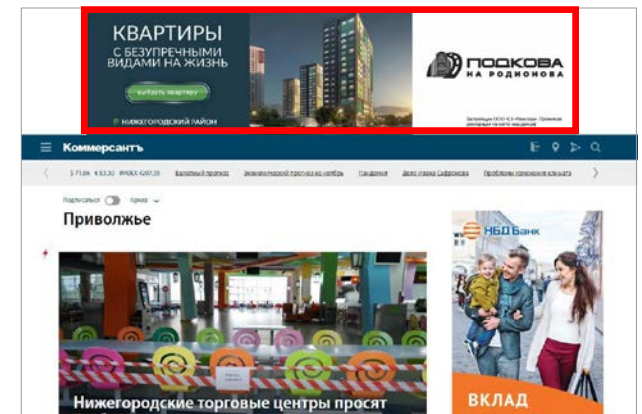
КВАРТИРЫ
С БЕЗУПРЕЧНЫМИ ВИДАМИ НА ЖИЗНЬ

выбрать квартиру

НИЖЕГОРОДСКИЙ РАЙОН

ПОДКОВА
НА РОДИОНОВА

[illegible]

Коммерсантъ

$ 73,86 € 83,30 IMOEX 4267,20 Валютный прогноз Экономический прогноз на ноябрь Пандемия Дело экс-главы Сафронова Проблемы мировой экономики

Подписаться Архив

Приволжье

НБД Банк

Нижегородские торговые центры просят

ВКЛАД